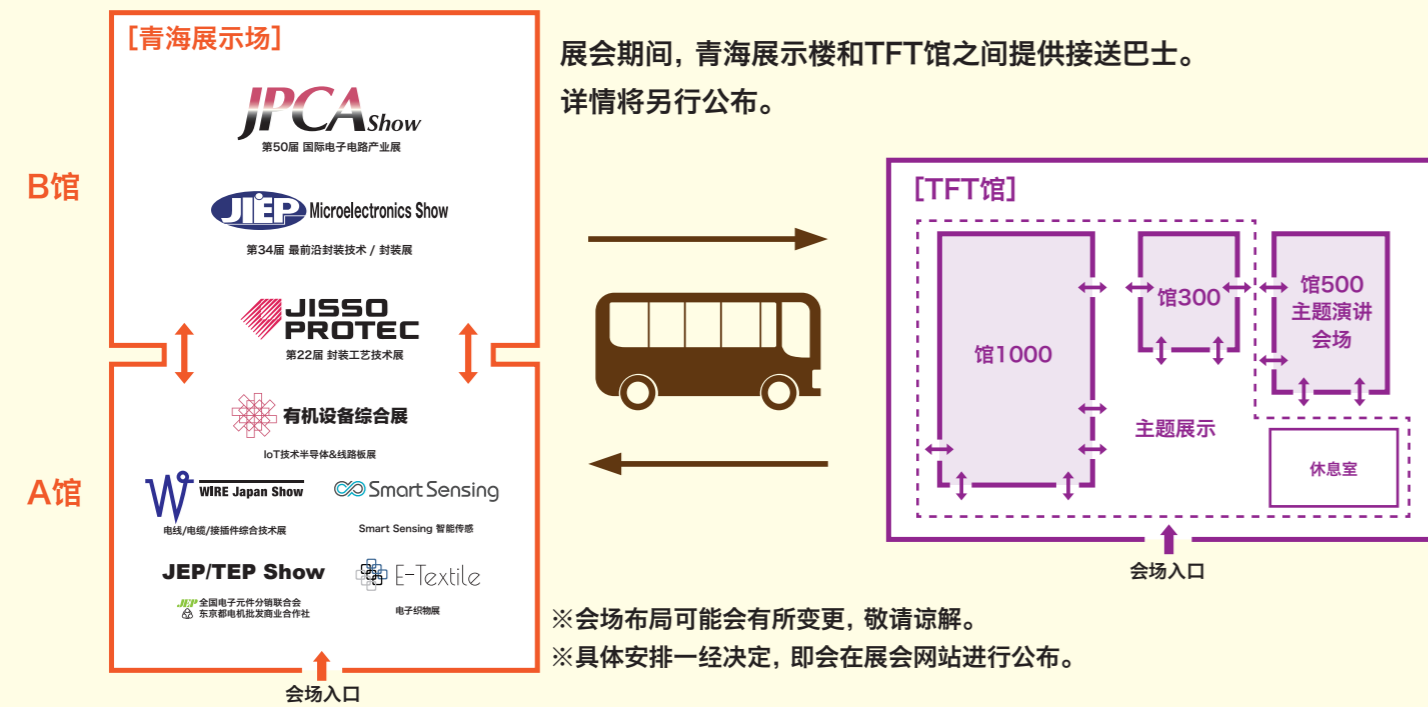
[青海展示场]

B馆

JPCA Show
第50届 国际电子电路产业展

JIEP Microelectronics Show
第34届 最前沿封装技术 / 封装展

JISSO PROTEC
第22届 封装工艺技术展

A馆

有机设备综合展
IoT技术半导体&线路板展

WIRE Japan Show
电线/电缆/接插件综合技术展

Smart Sensing
Smart Sensing 智能传感

JEP/TEP Show
JEP 全国电子元件分销联合会
东京都电机批发商业合作社

E-Textile
电子织物展

会场入口

展会期间，青海展示楼和TFT馆之间提供接送巴士。
详情将另行公布。

[TFT馆]

馆1000

馆300

馆500
主题演讲
会场

主题展示

休息室

会场入口

※会场布局可能会有所变更，敬请谅解。
※具体安排一经决定，即会在展会网站进行公布。